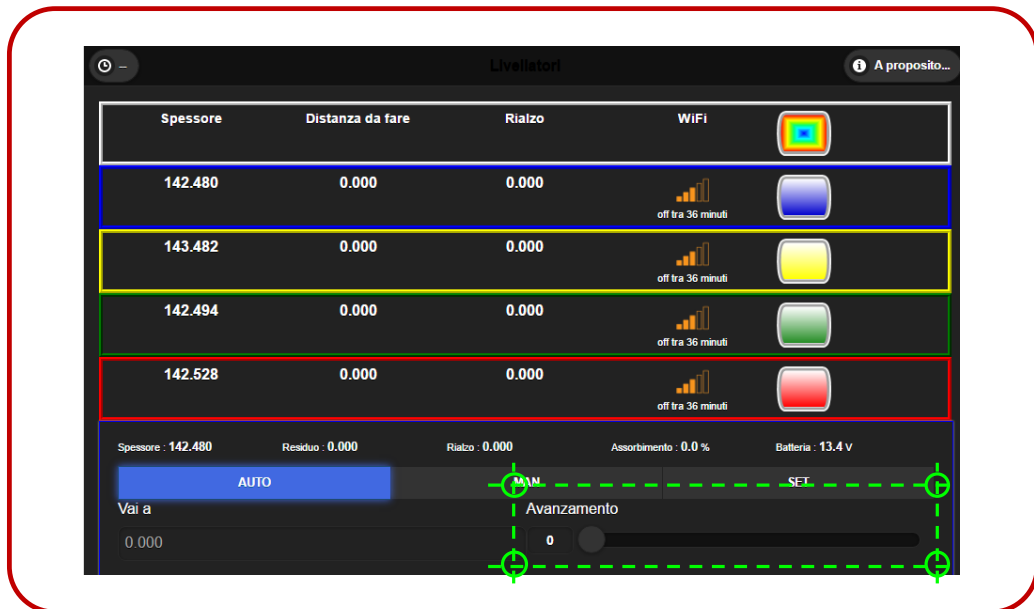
– Livellatori A proposito...

| Spessore | Distanza da fare | Rialzo | WiFi |
|---|---|---|---|
| 142.480 | 0.000 | 0.000 | off tra 36 minuti |
| 143.482 | 0.000 | 0.000 | off tra 36 minuti |
| 142.494 | 0.000 | 0.000 | off tra 36 minuti |
| 142.528 | 0.000 | 0.000 | off tra 36 minuti |

Spessore : 142.480 Residuo : 0.000 Rialzo : 0.000 Assorbimento : 0.0 % Batteria : 13.4 V

AUTO MAN SET

Vai a

0.000

Avanzamento

0